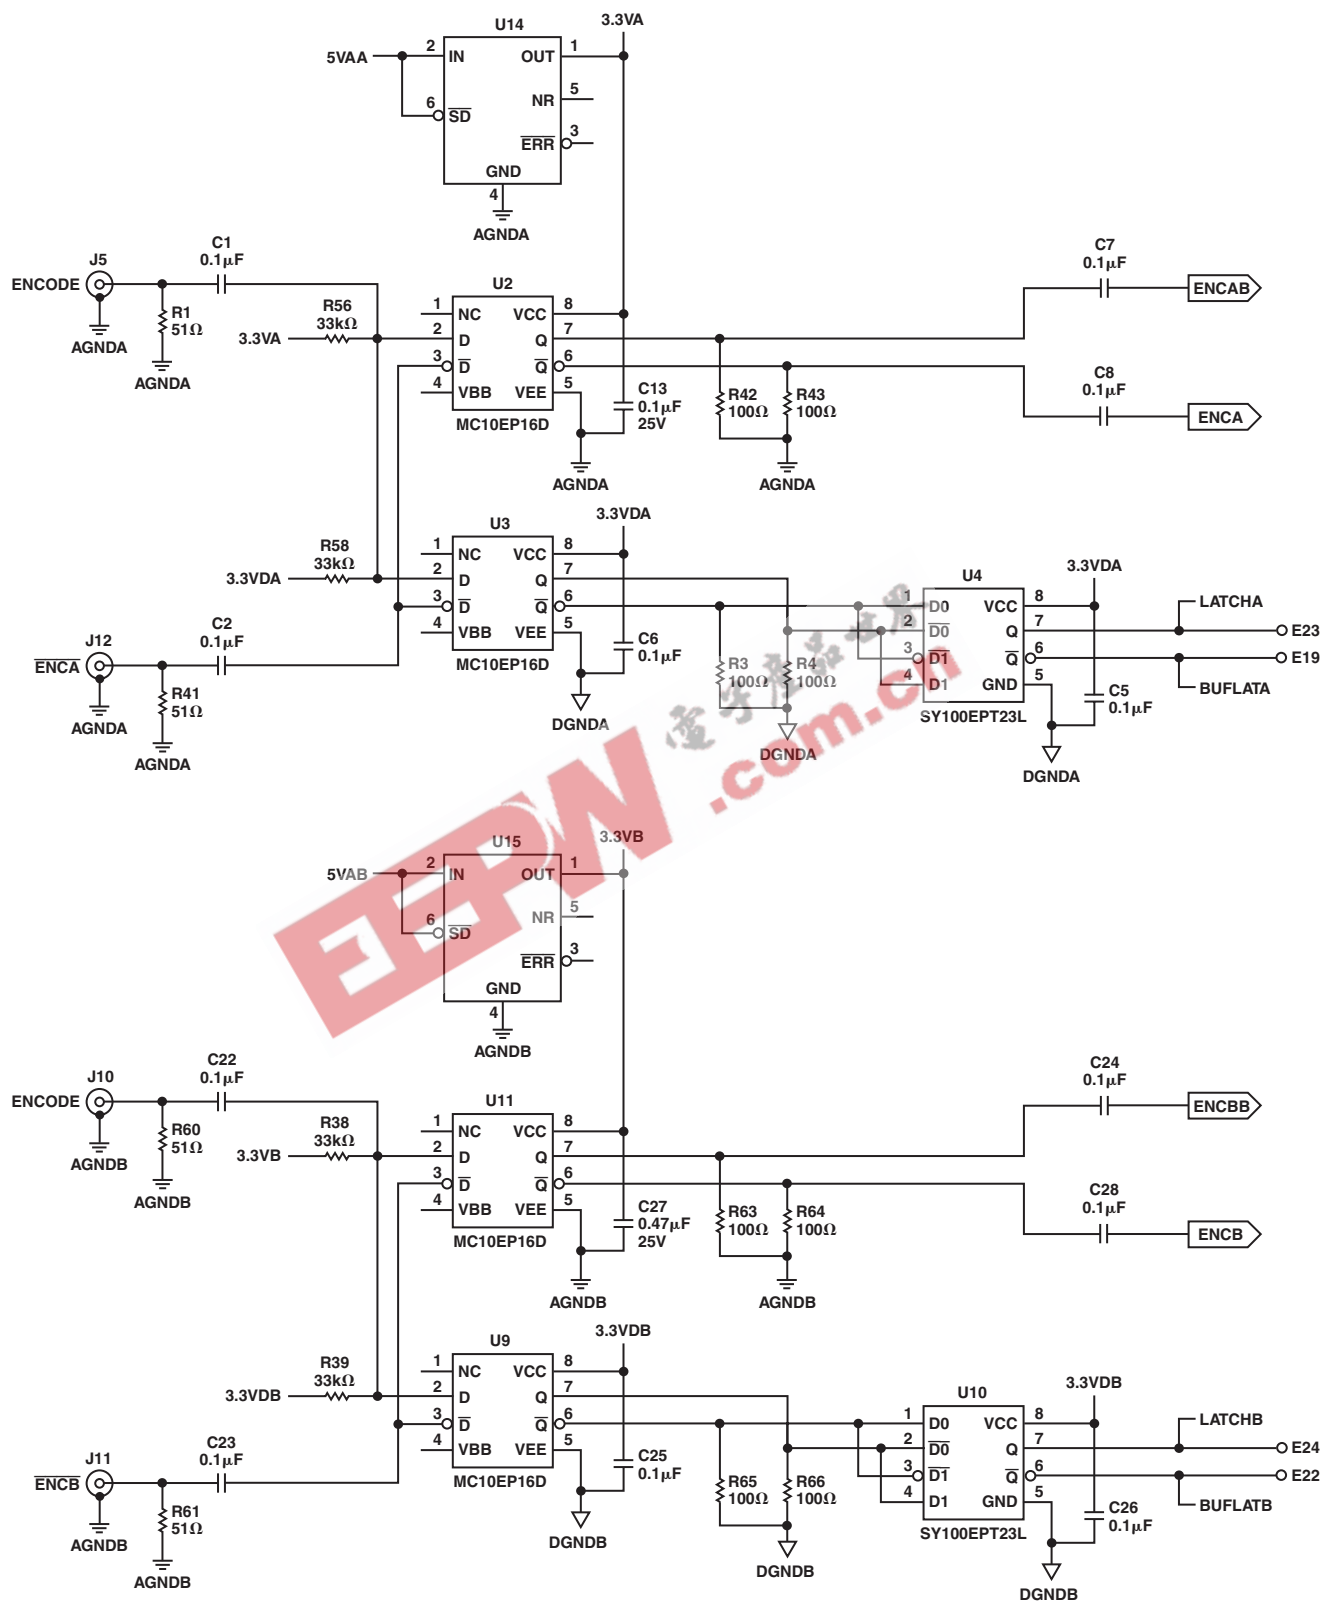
U14
3.3VA
5VAA
2 IN
OUT 1
6 $\overline{SD}$
NR 5
$\overline{ERR}$ 3
GND
4
AGNDA

J5
ENCODE
AGNDA
C1
0.1µF
R1
51Ω
AGNDA
R56
33kΩ
3.3VA
U2
1 NC
VCC 8
2 D
Q 7
3 $\overline{D}$
$\overline{Q}$ 6
4 VBB
VEE 5
MC10EP16D
C13
0.1µF
25V
AGNDA
R42
100Ω
R43
100Ω
AGNDA
C7
0.1µF
ENCAB
C8
0.1µF
ENCA

3.3VDA
R58
33kΩ
3.3VDA
U3
1 NC
VCC 8
2 D
Q 7
3 $\overline{D}$
$\overline{Q}$ 6
4 VBB
VEE 5
MC10EP16D
C6
0.1µF
DGNDA
J12
$\overline{ENCA}$
AGNDA
C2
0.1µF
R41
51Ω
AGNDA
R3
100Ω
R4
100Ω
DGNDA
U4
1 D0
2 $\overline{D0}$
3 $\overline{D1}$
4 D1
VCC 8
Q 7
$\overline{Q}$ 6
GND 5
SY100EPT23L
3.3VDA
C5
0.1µF
DGNDA
LATCHA
E23
E19
BUFLATA

U15
3.3VB
5VAB
2 IN
OUT 1
6 $\overline{SD}$
NR 5
$\overline{ERR}$ 3
GND
4
AGNDB

J10
ENCODE
AGNDB
C22
0.1µF
R60
51Ω
AGNDB
R38
33kΩ
3.3VB
U11
1 NC
VCC 8
2 D
Q 7
3 $\overline{D}$
$\overline{Q}$ 6
4 VBB
VEE 5
MC10EP16D
C27
0.47µF
25V
AGNDB
R63
100Ω
R64
100Ω
AGNDB
C24
0.1µF
ENCBB
C28
0.1µF
ENCB

3.3VDB
R39
33kΩ
3.3VDB
U9
1 NC
VCC 8
2 D
Q 7
3 $\overline{D}$
$\overline{Q}$ 6
4 VBB
VEE 5
MC10EP16D
C25
0.1µF
DGNDB
J11
$\overline{ENCB}$
AGNDB
C23
0.1µF
R61
51Ω
AGNDB
R65
100Ω
R66
100Ω
DGNDB
U10
1 D0
2 $\overline{D0}$
3 $\overline{D1}$
4 D1
VCC 8
Q 7
$\overline{Q}$ 6
GND 5
SY100EPT23L
3.3VDB
C26
0.1µF
DGNDB
LATCHB
E24
E22
BUFLATB

EEPW
电子产品世界
.com.cn